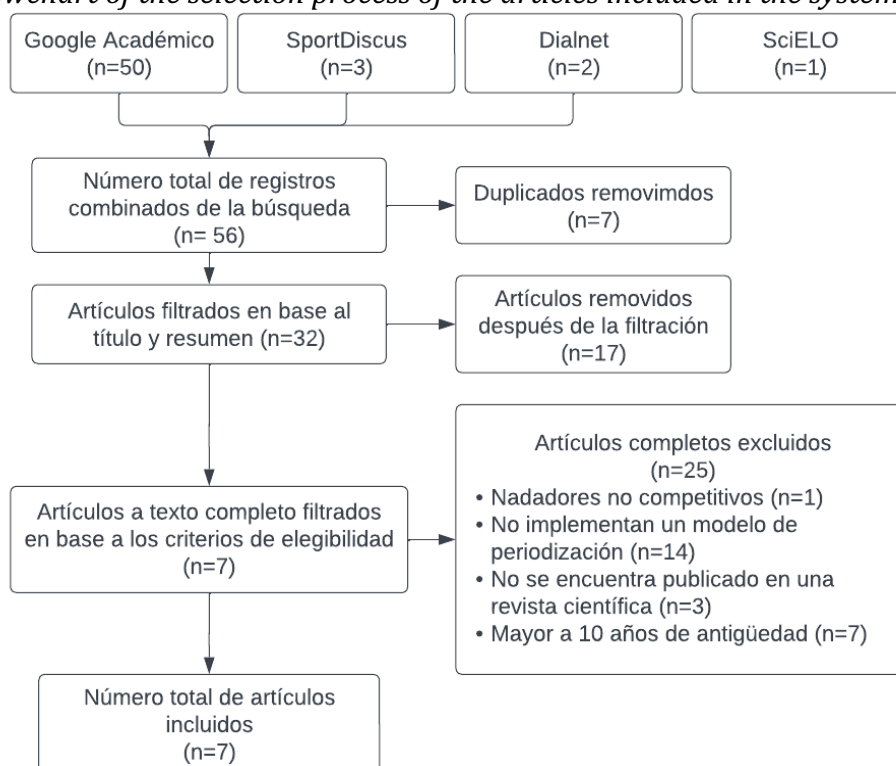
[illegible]wchart of the selection process of the articles included in the system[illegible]

Google Académico (n=50)

SportDiscus (n=3)

Dialnet (n=2)

SciELO (n=1)

Número total de registros combinados de la búsqueda (n= 56)

Duplicados removimdos (n=7)

Artículos filtrados en base al título y resumen (n=32)

Artículos removidos después de la filtración (n=17)

Artículos a texto completo filtrados en base a los criterios de elegibilidad (n=7)

Artículos completos excluidos (n=25)
• Nadadores no competitivos (n=1)
• No implementan un modelo de periodización (n=14)
• No se encuentra publicado en una revista científica (n=3)
• Mayor a 10 años de antigüedad (n=7)

Número total de artículos incluidos (n=7)